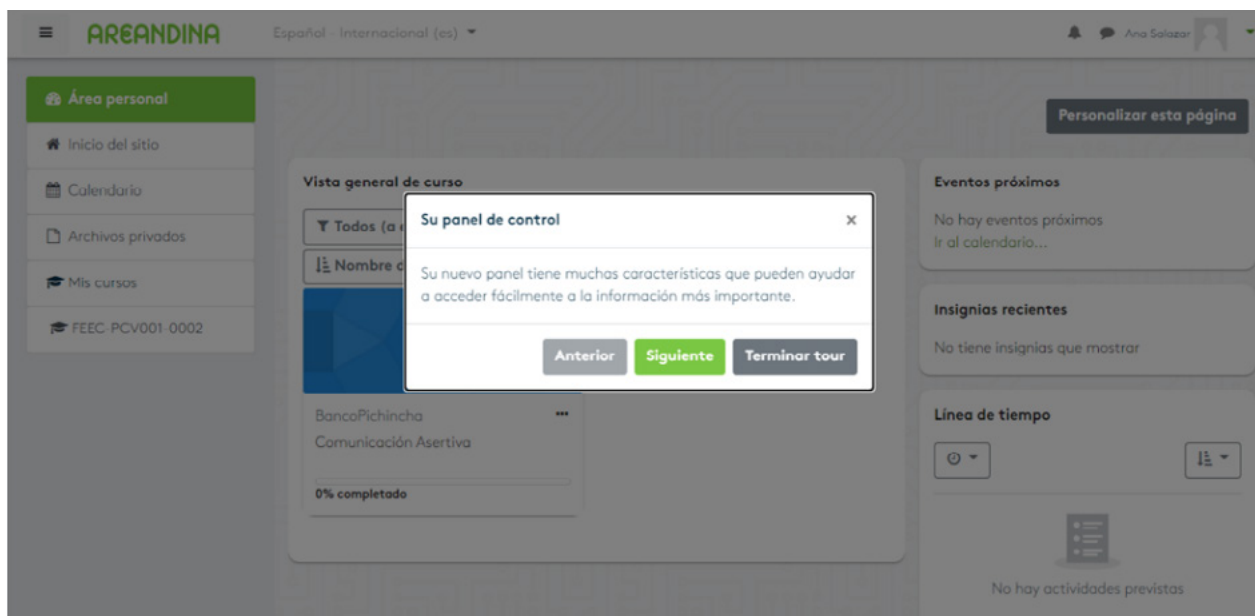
AREANDINA

Español - Internacional (es)

Ana Salazar

Área personal

Inicio del sitio

Calendario

Archivos privados

Mis cursos

FEEC-PCV001-0002

Personalizar esta página

Vista general de curso

Todos (a

Nombre d

BancoPichincha

Comunicación Asertiva

0% completado

Su panel de control

×

Su nuevo panel tiene muchas características que pueden ayudar a acceder fácilmente a la información más importante.

Anterior

Siguiente

Terminar tour

Eventos próximos

No hay eventos próximos

Ir al calendario...

Insignias recientes

No tiene insignias que mostrar

Línea de tiempo

No hay actividades previstas